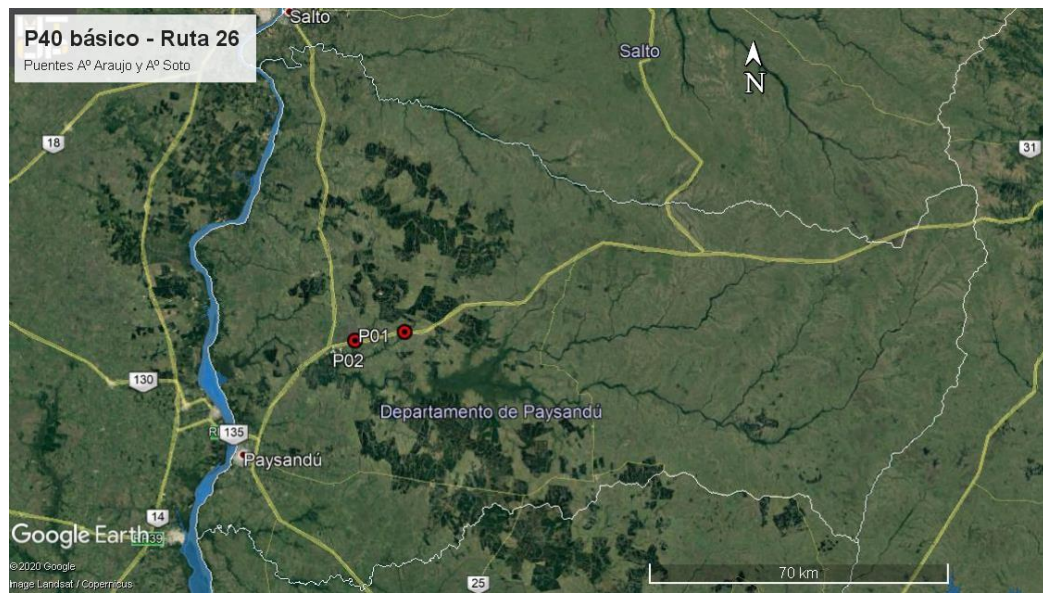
P40 básico - Ruta 26
Puentes Aº Araujo y Aº Soto

Salto

Salto

N

18

31

P01

P02

130

Departamento de Paysandú

R 135

Paysandú

14

Google Earth

©2020 Google
Image Landsat / Copernicus

25

70 km